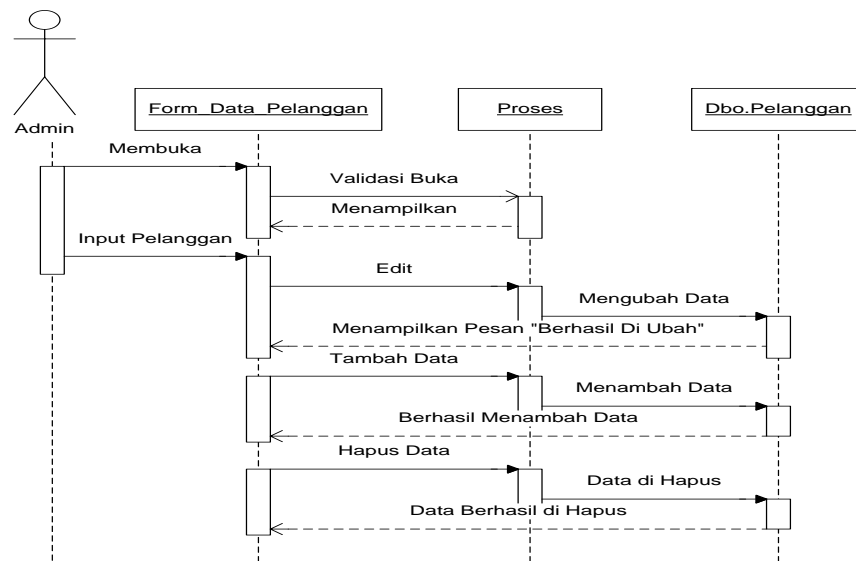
Admin

Form Data Pelanggan

Proses

Dbo.Pelanggan

Membuka

Validasi Buka

Menampilkan

Input Pelanggan

Edit

Mengubah Data

Menampilkan Pesan "Berhasil Di Ubah"

Tambah Data

Menambah Data

Berhasil Menambah Data

Hapus Data

Data di Hapus

Data Berhasil di Hapus